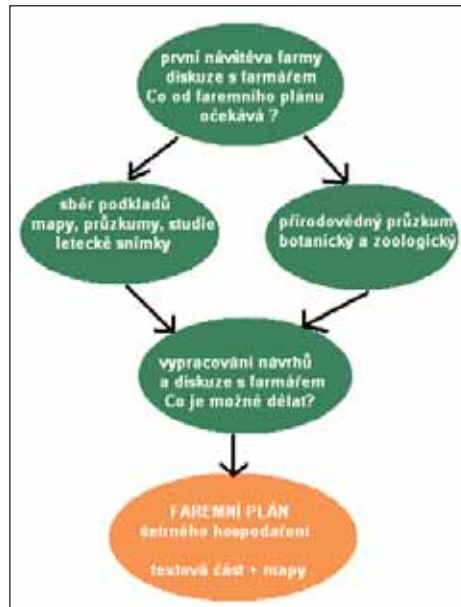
první návštěva farmy
diskuze s farmářem
Co od faremního plánu očekává ?

sběr podkladů
mapy, průzkumy, studie
letecké snímky

přírodovědný průzkum
botanický a zoologický

vypracování návrhů
a diskuze s farmářem
Co je možné dělat?

FAREMNÍ PLÁN
šetrného hospodaření

textová část + mapy